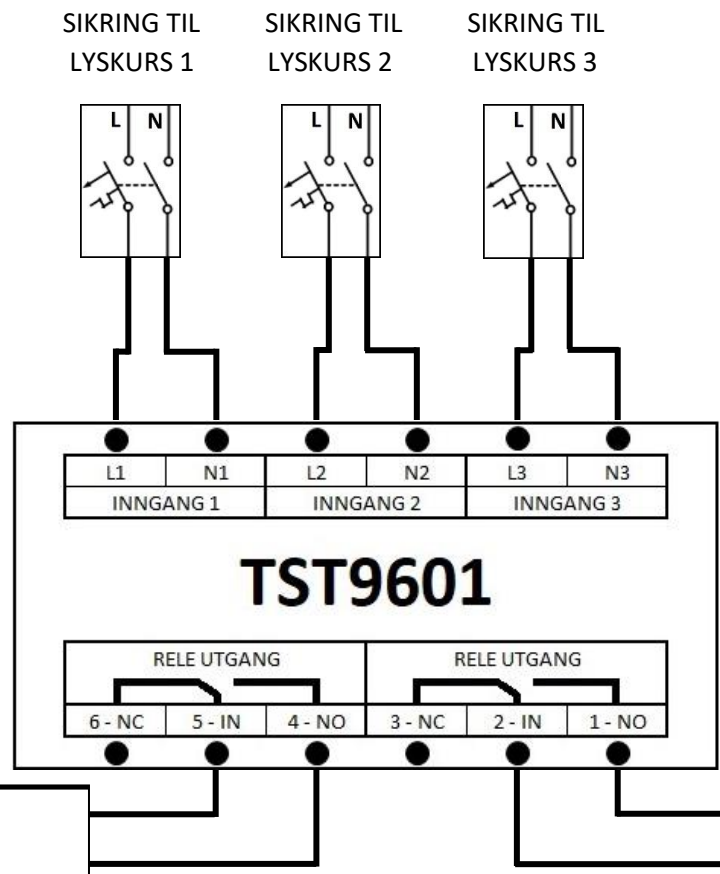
SIKRING TIL LYSKURS 1

SIKRING TIL LYSKURS 2

SIKRING TIL LYSKURS 3

L N

L N

L N

| L1 | N1 | L2 | N2 | L3 | N3 |
|---|---|---|---|---|---|
| INNGANG 1 | | INNGANG 2 | | INNGANG 3 | |

TST9601

RELE UTGANG

RELE UTGANG

| 6 - NC | 5 - IN | 4 - NO | 3 - NC | 2 - IN | 1 - NO |
|---|---|---|---|---|---|